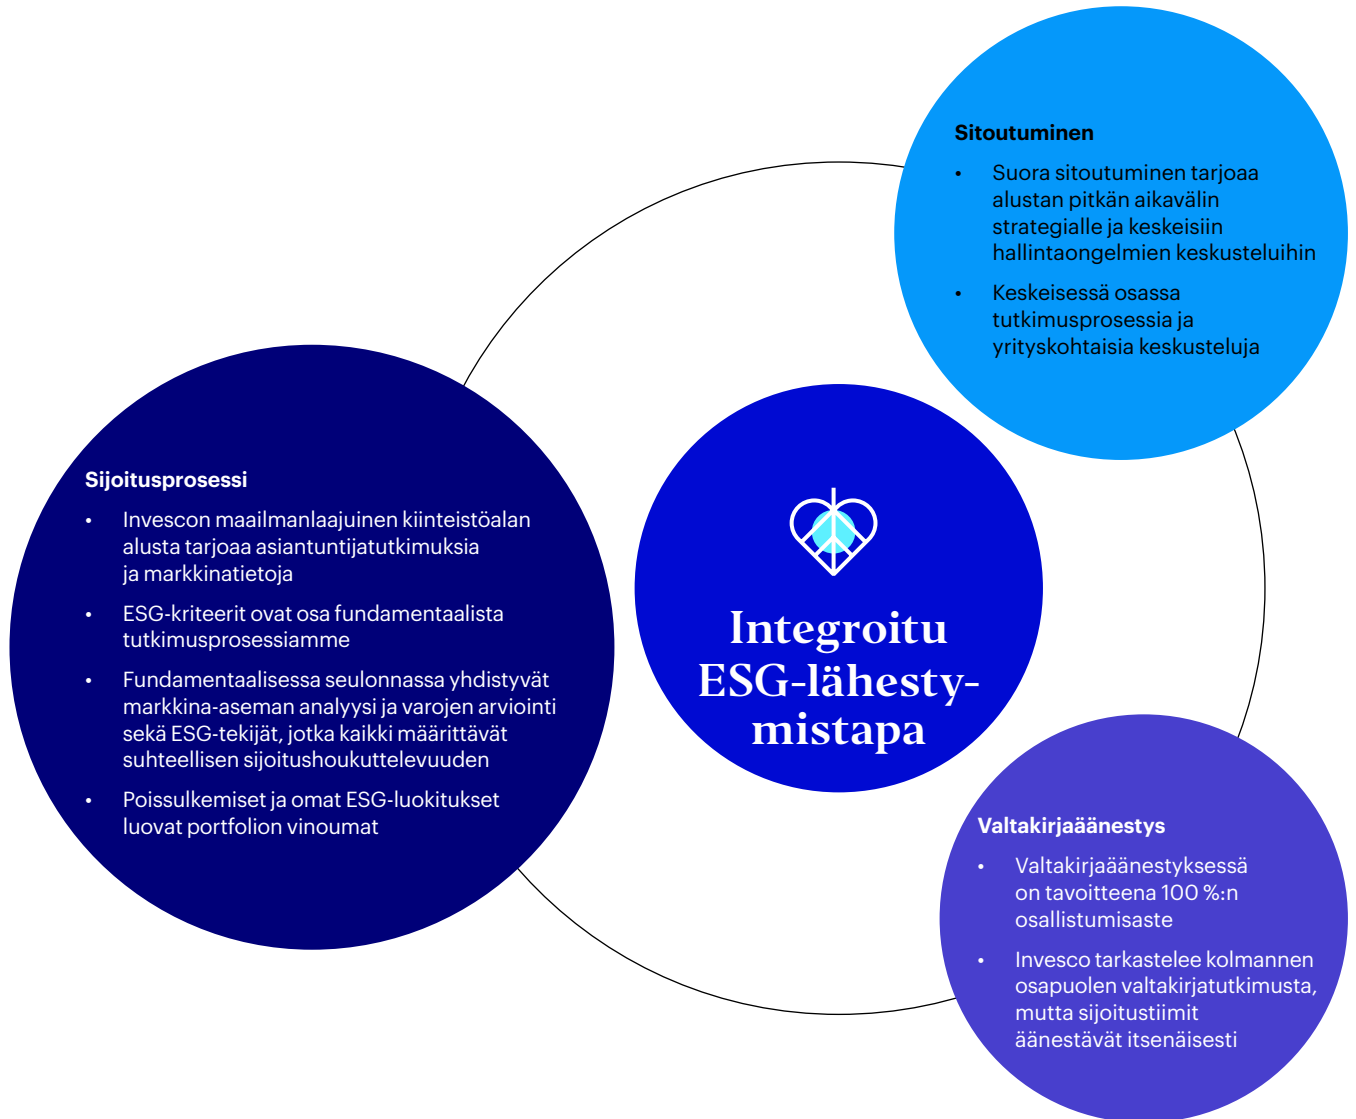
Sitoutuminen

- Suora sitoutuminen tarjoaa alustan pitkän aikavälin strategialle ja keskeisiin hallintaongelmien keskusteluihin
- Keskeisessä osassa tutkimusprosessia ja yrityskohtaisia keskusteluja

Sijoitusprosessi

- Invescon maailmanlaajuinen kiinteistöalan alusta tarjoaa asiantuntijatutkimuksia ja markkinatietoja
- ESG-kriteerit ovat osa fundamentaalista tutkimusprosessiamme
- Fundamentaalisessa seulonnassa yhdistyvät markkina-aseman analyysi ja varojen arviointi sekä ESG-tekijät, jotka kaikki määrittävät suhteellisen sijoitushoukuttelevuuden
- Poissulkemiset ja omat ESG-luokitukset luovat portfolion vinoumat

Integroitu ESG-lähestymistapa

Valtakirjaäänestys

- Valtakirjaäänestyksessä on tavoitteena 100 %:n osallistumisaste
- Invesco tarkastelee kolmannen osapuolen valtakirjatutkimusta, mutta sijoitustiimit äänestävät itsenäisesti